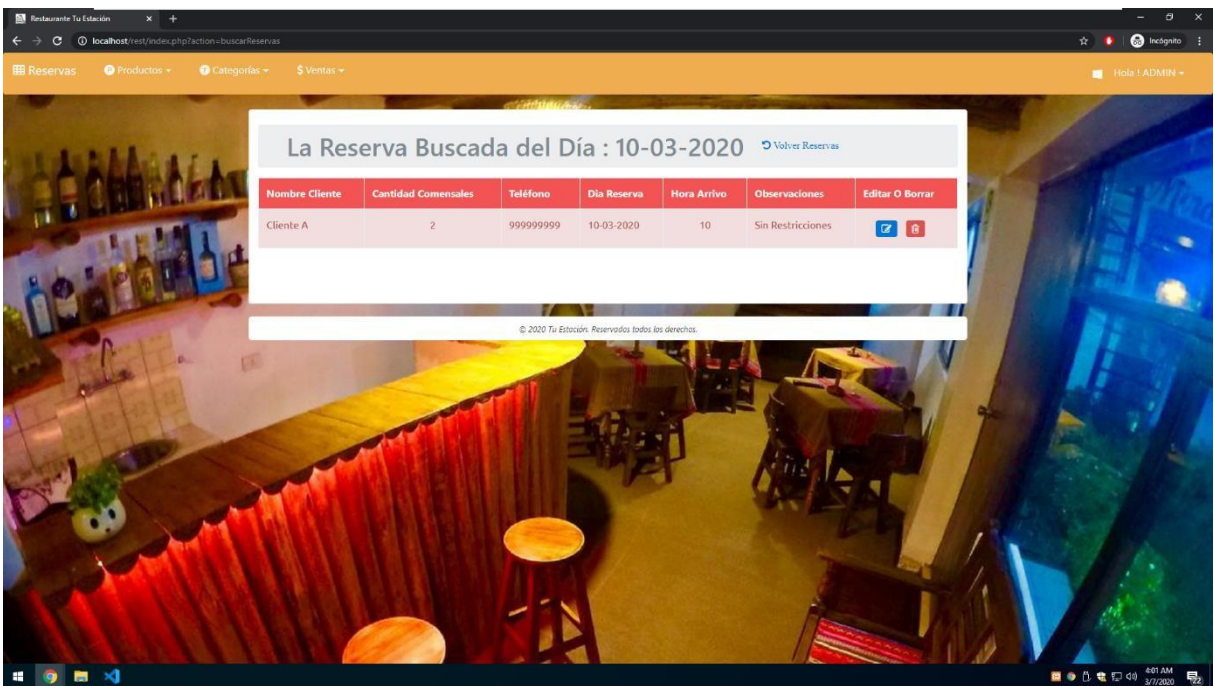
Restaurante Tu Estación

localhost/rest/index.php?action=buscarReservas

Incógnito

Reservas Productos Categorías $ Ventas

Hola ! ADMIN

La Reserva Buscada del Día : 10-03-2020

Volver Reservas

| Nombre Cliente | Cantidad Comensales | Teléfono | Dia Reserva | Hora Arrivo | Observaciones | Editar O Borrar |
|---|---|---|---|---|---|---|
| Cliente A | 2 | 999999999 | 10-03-2020 | 10 | Sin Restricciones | |

© 2020 Tu Estación. Reservados todos los derechos.

4:01 AM
3/7/2020